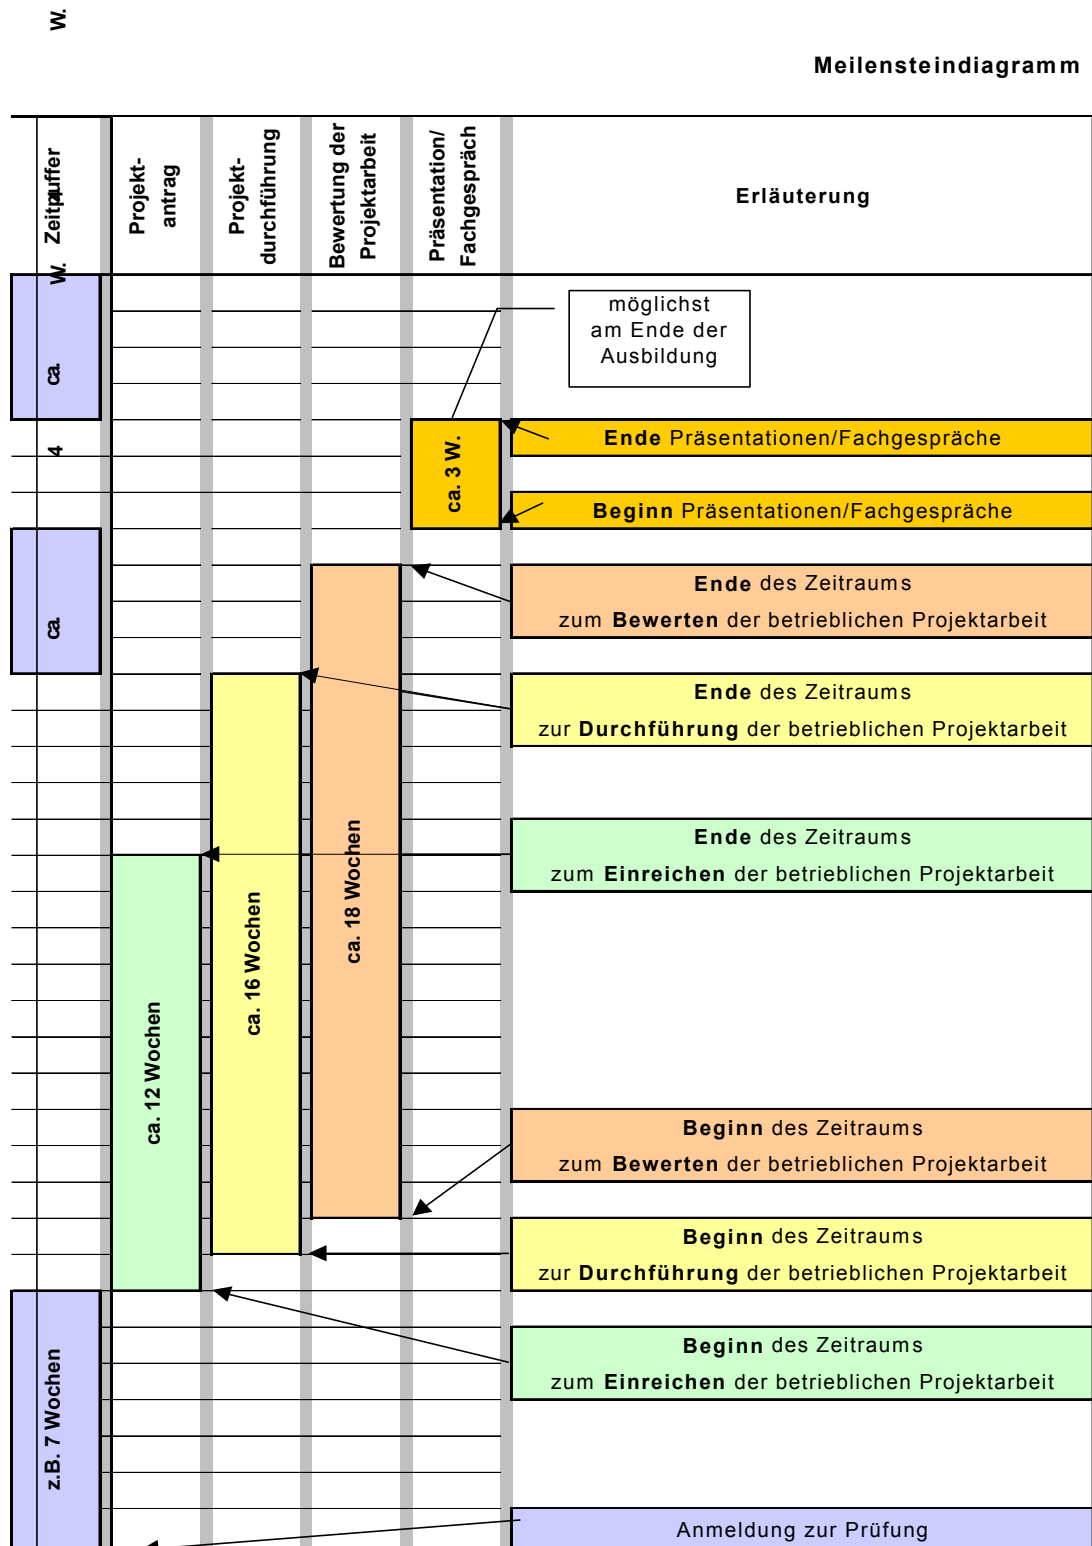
W.

Meilensteindiagramm

| Zeitpuffer W. | Projekt-antrag | Projekt-durchführung | Bewertung der Projektarbeit | Präsentation/ Fachgespräch | Erläuterung |
|---|---|---|---|---|---|

ca. 4

möglichst am Ende der Ausbildung

ca. 3 W.

**Ende** Präsentationen/Fachgespräche

**Beginn** Präsentationen/Fachgespräche

ca.

**Ende** des Zeitraums zum **Bewerten** der betrieblichen Projektarbeit

**Ende** des Zeitraums zur **Durchführung** der betrieblichen Projektarbeit

**Ende** des Zeitraums zum **Einreichen** der betrieblichen Projektarbeit

ca. 12 Wochen

ca. 16 Wochen

ca. 18 Wochen

**Beginn** des Zeitraums zum **Bewerten** der betrieblichen Projektarbeit

**Beginn** des Zeitraums zur **Durchführung** der betrieblichen Projektarbeit

**Beginn** des Zeitraums zum **Einreichen** der betrieblichen Projektarbeit

z.B. 7 Wochen

Anmeldung zur Prüfung